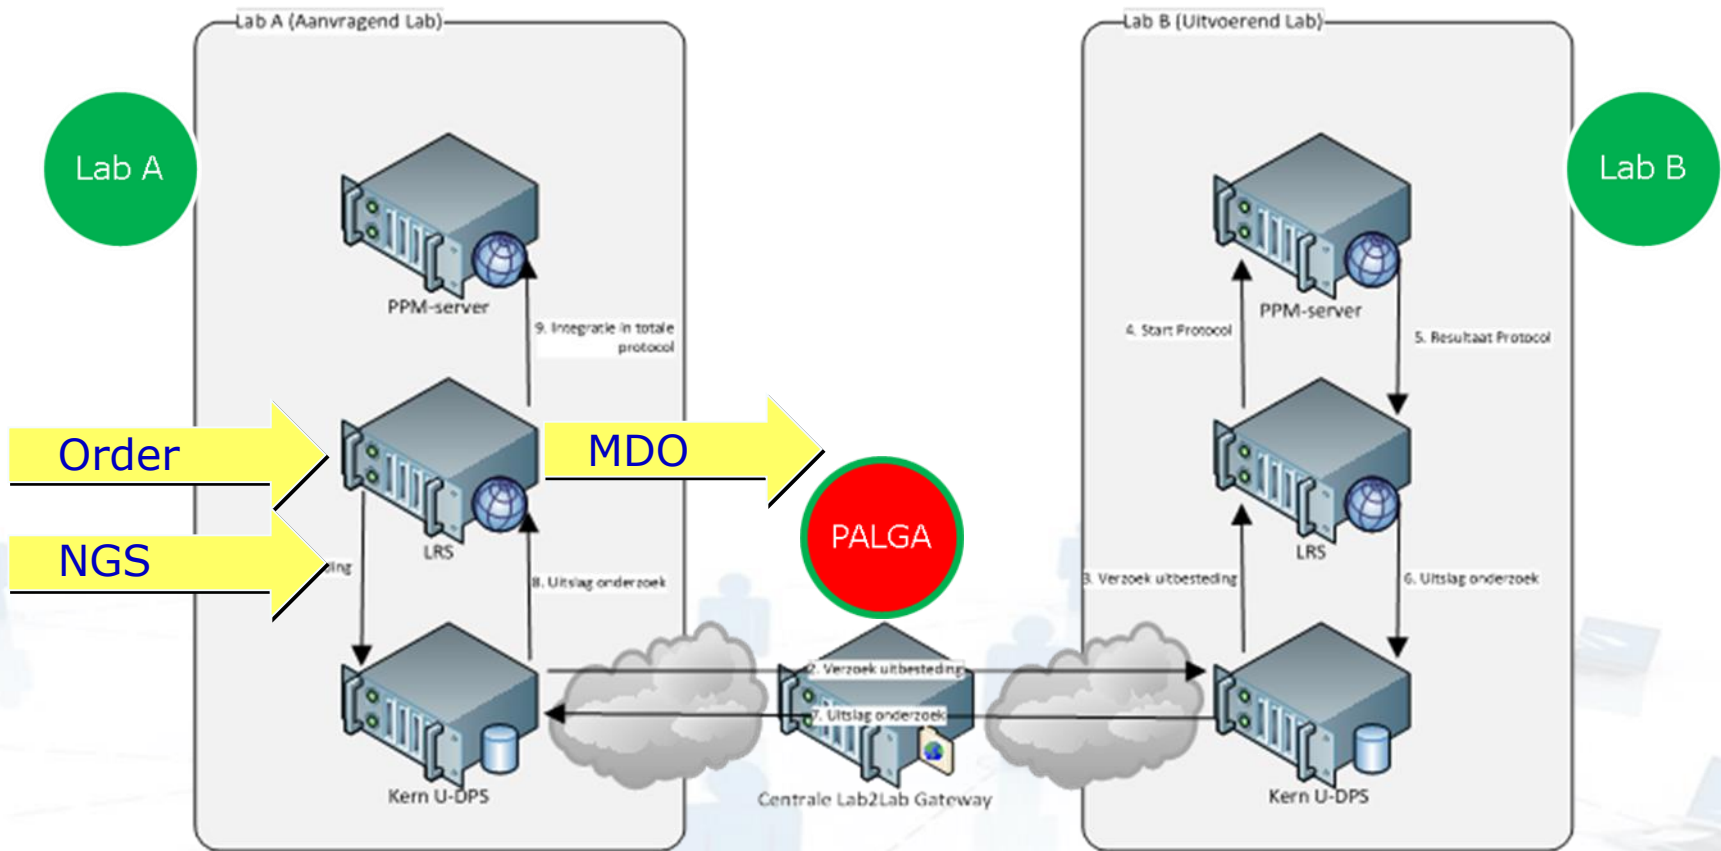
Lab A (Aanvragend Lab)

Lab B (Uitvoerend Lab)

Lab A

Lab B

PPM-server

9. Integratie in totale protocol

Order

MDO

NGS

LRS

ing

8. Uitslag onderzoek

PALGA

Kern U-DPS

2. Verzoek uitbesteding

7. Uitslag onderzoek

Centrale Lab2Lab Gateway

PPM-server

4. Start Protocol

5. Resultaat Protocol

LRS

3. Verzoek uitbesteding

6. Uitslag onderzoek

Kern U-DPS